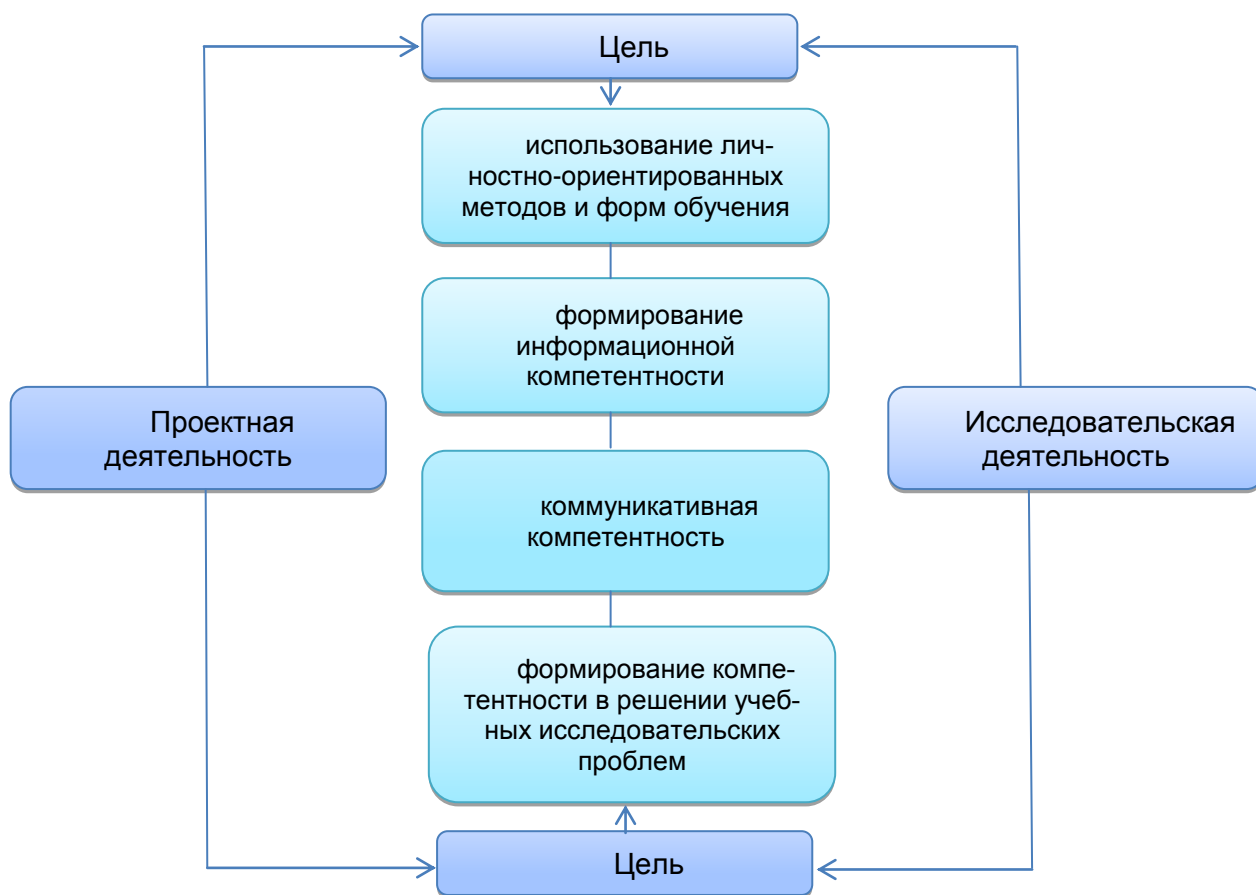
Цель

использование личностно-ориентированных методов и форм обучения

формирование информационной компетентности

коммуникативная компетентность

формирование компетентности в решении учебных исследовательских проблем

Цель

Проектная деятельность

Исследовательская деятельность